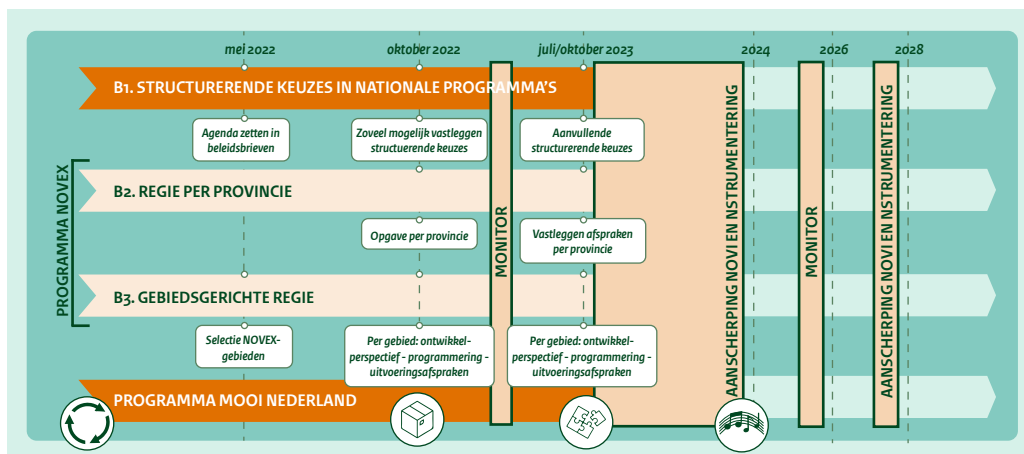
mei 2022
oktober 2022
juli/oktober 2023
2024
2026
2028

B1. STRUCTURERENDE KEUZES IN NATIONALE PROGRAMMA'S

Agenda zetten in beleidsbrieven
Zoveel mogelijk vastleggen structurerende keuzes
Aanvullende structurerende keuzes

PROGRAMMA NOVEX

B2. REGIE PER PROVINCIE

Opgave per provincie
Vastleggen afspraken per provincie

B3. GEBIEDSGERICHTE REGIE

Selectie NOVEX-gebieden
Per gebied: ontwikkelperspectief - programmering - uitvoeringsafspraken
Per gebied: ontwikkelperspectief - programmering - uitvoeringsafspraken

PROGRAMMA MOOI NEDERLAND

MONITOR
AANSCHERPING NOVI EN NSTRUMENTERING
MONITOR
AANSCHERPING NOVI EN NSTRUMENTERING